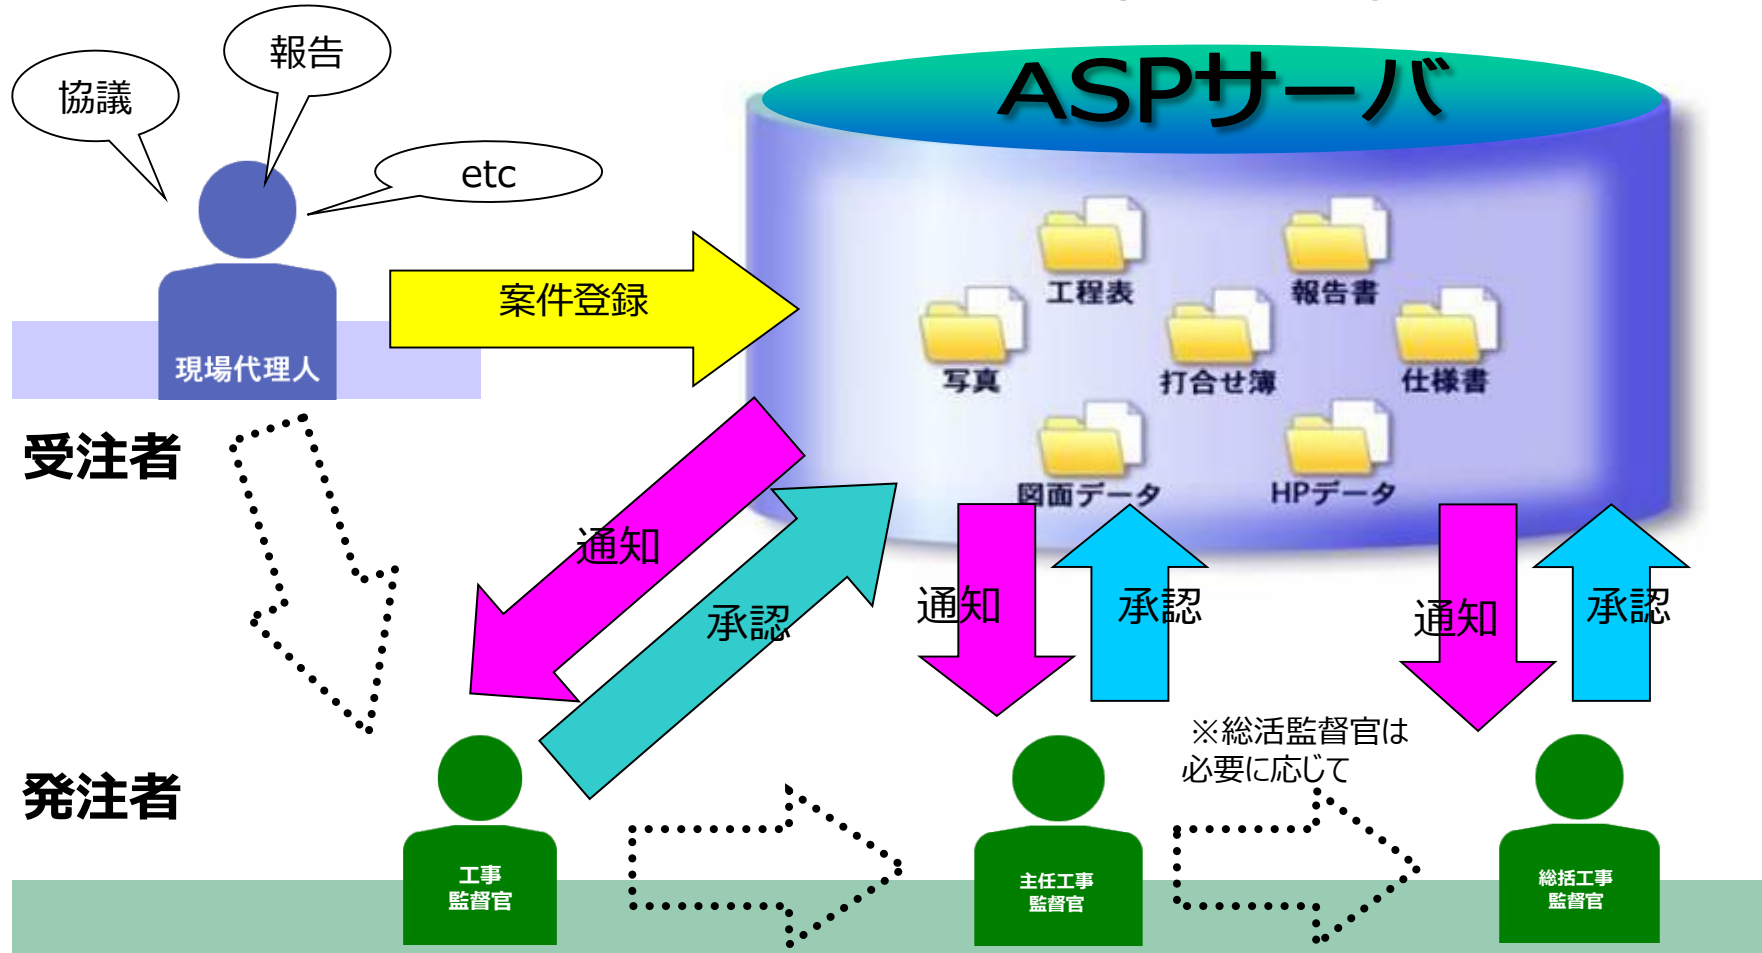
協議

報告

etc

現場代理人

受注者

案件登録

ASPサーバ

工程表

報告書

写真

打合せ簿

仕様書

図面データ

HPデータ

通知

承認

通知

承認

通知

承認

※総活監督官は
必要に応じて

発注者

工事
監督官

主任工事
監督官

総括工事
監督官